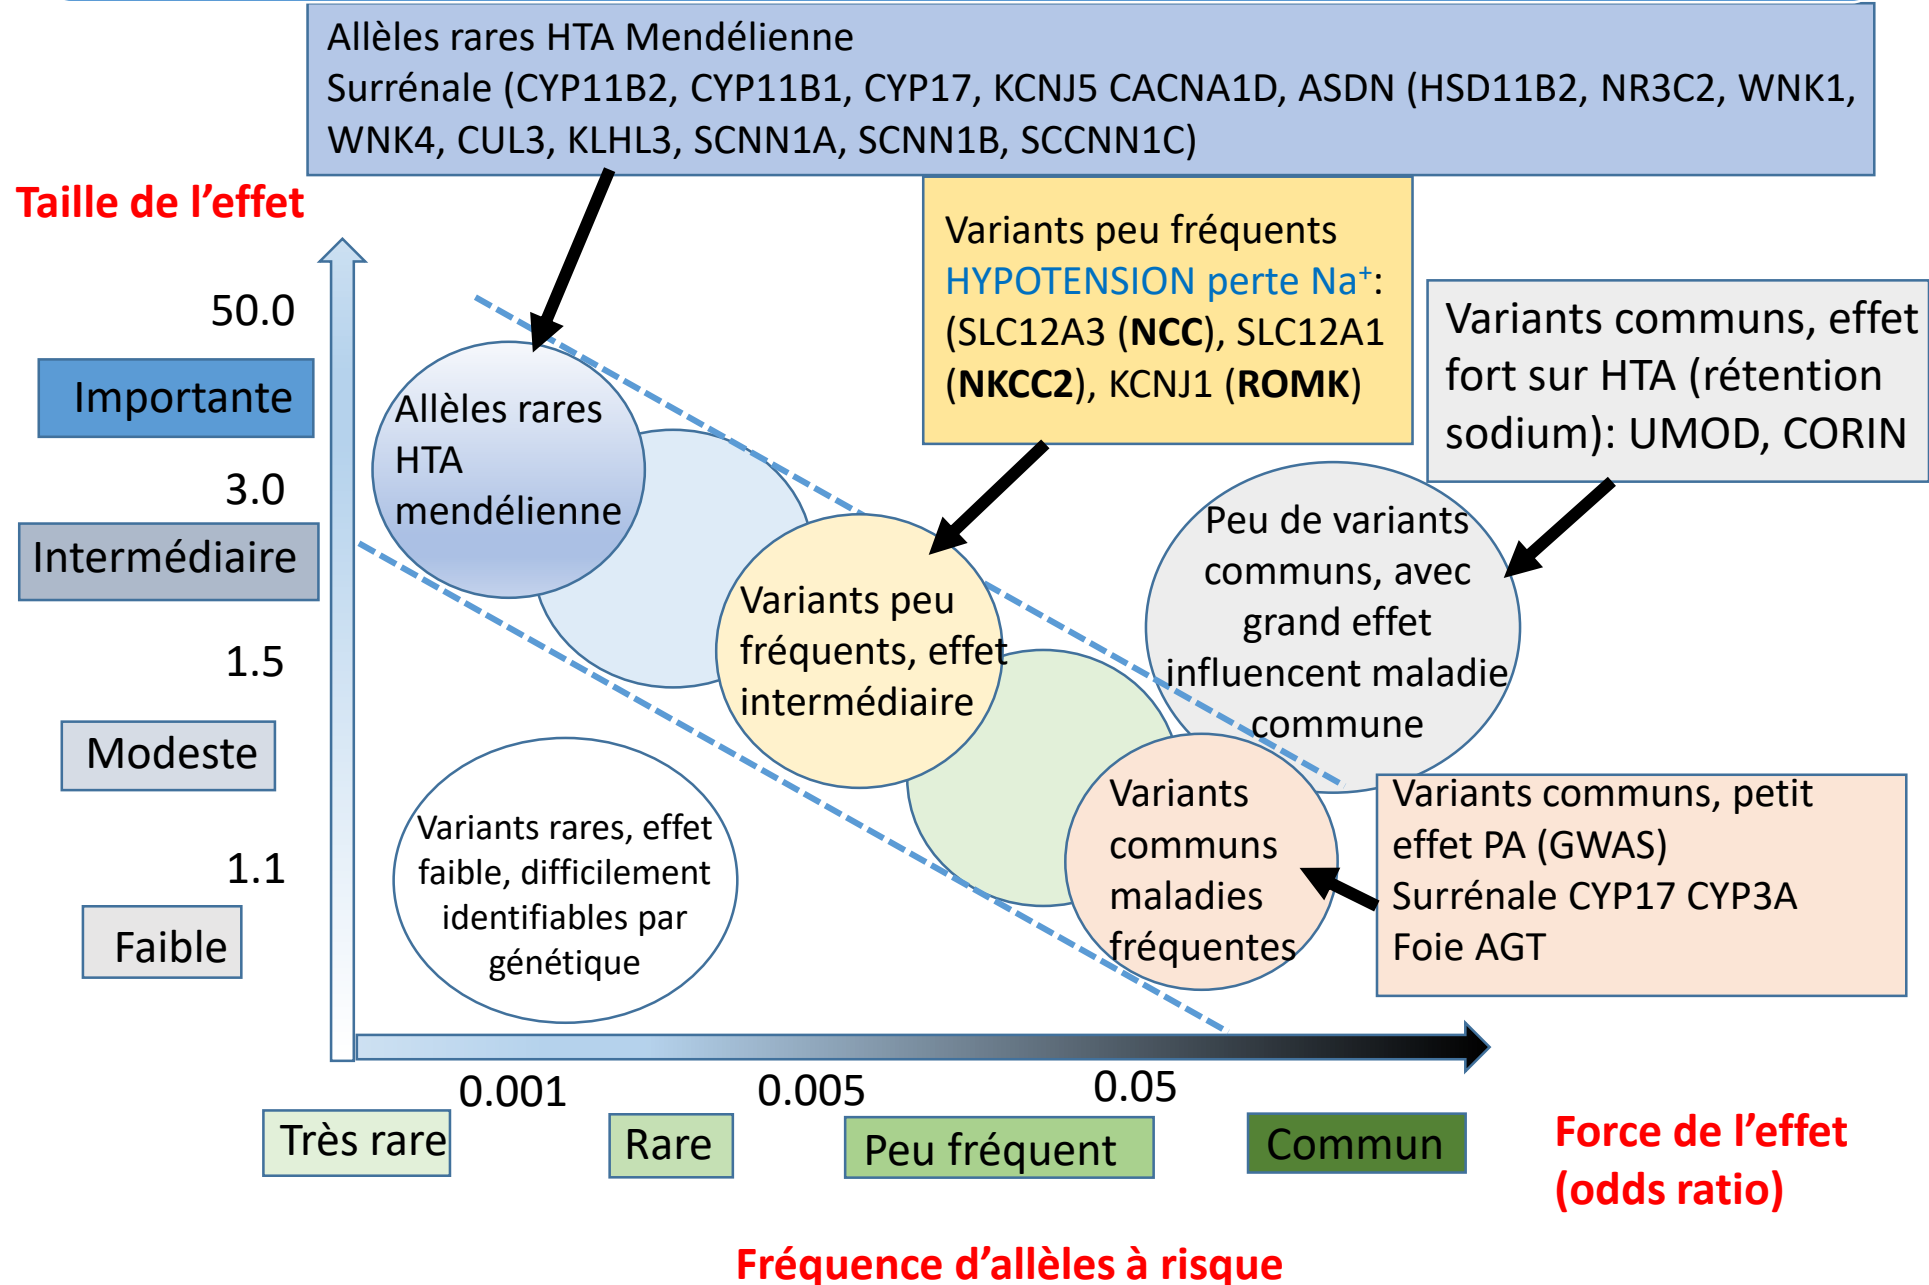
Allèles rares HTA Mendélienne
Surrénale (CYP11B2, CYP11B1, CYP17, KCNJ5 CACNA1D, ASDN (HSD11B2, NR3C2, WNK1, WNK4, CUL3, KLHL3, SCNN1A, SCNN1B, SCCNN1C)

Taille de l'effet

Variants peu fréquents
HYPOTENSION perte Na$^+$: (SLC12A3 (NCC), SLC12A1 (NKCC2), KCNJ1 (ROMK)

Variants communs, effet fort sur HTA (rétention sodium): UMOD, CORIN

50.0

Importante

3.0

Intermédiaire

1.5

Modeste

1.1

Faible

Allèles rares HTA mendélienne

Variants peu fréquents, effet intermédiaire

Peu de variants communs, avec grand effet influencent maladie commune

Variants rares, effet faible, difficilement identifiables par génétique

Variants communs maladies fréquentes

Variants communs, petit effet PA (GWAS)
Surrénale CYP17 CYP3A
Foie AGT

0.001

0.005

0.05

Très rare

Rare

Peu fréquent

Commun

Force de l'effet (odds ratio)

Fréquence d'allèles à risque